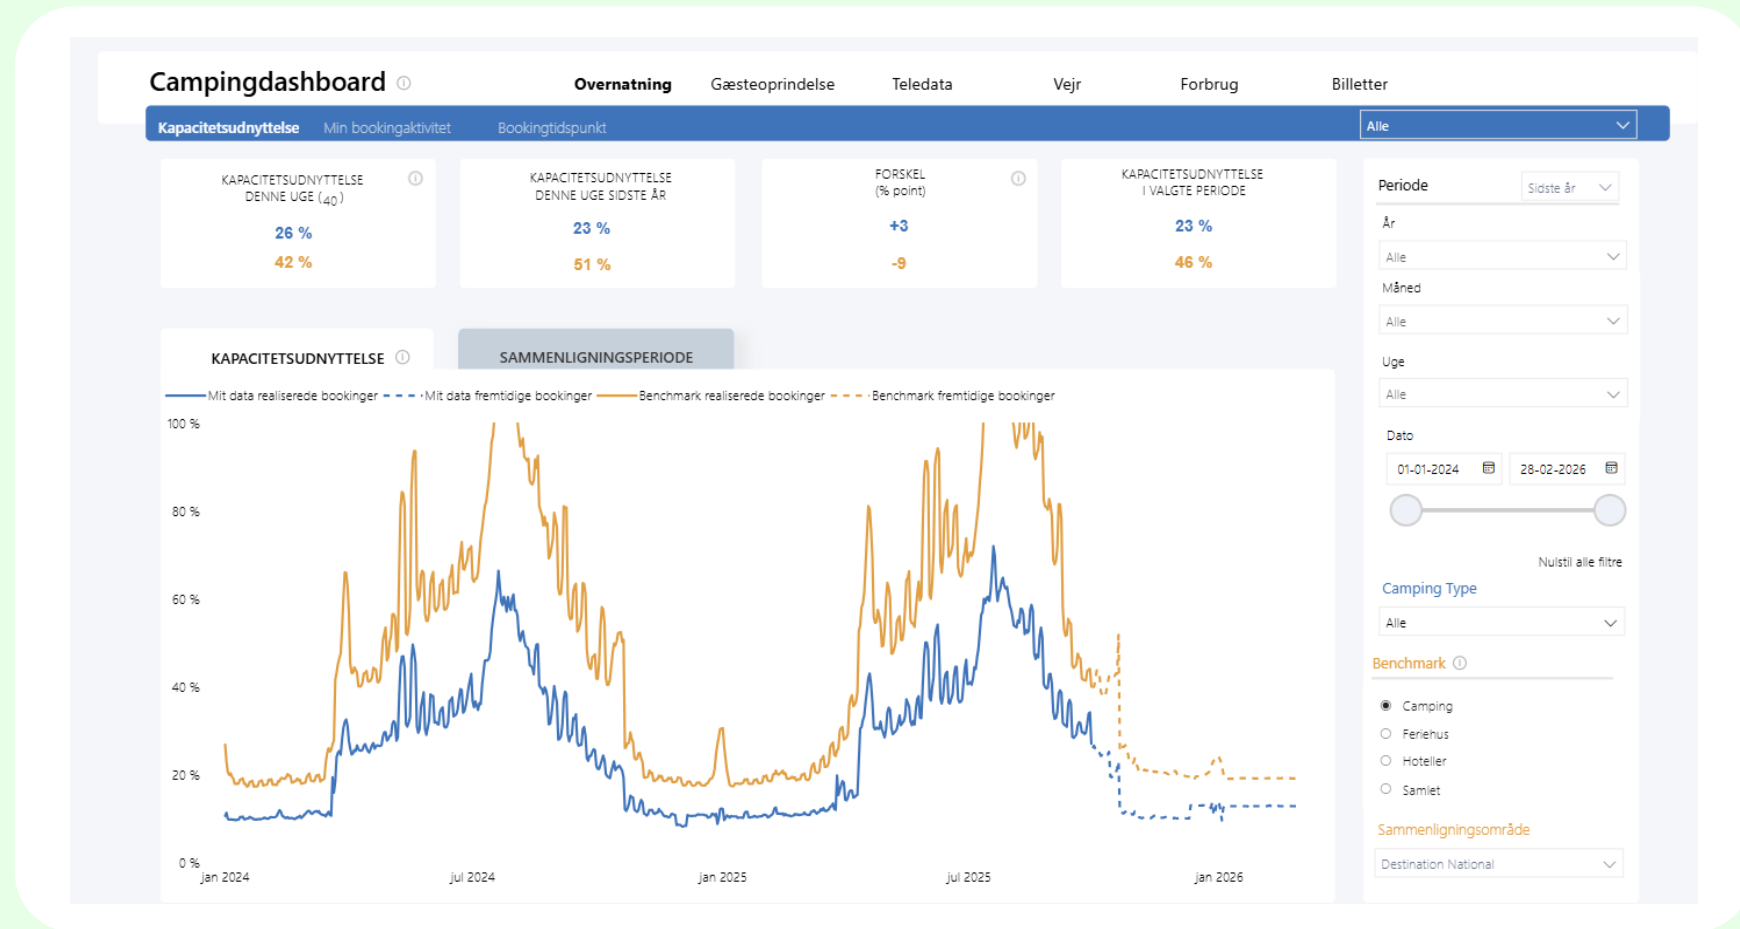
Campingdashboard ⓘ

Overnatning Gæsteoprindelse Teledata Vejr Forbrug Billetter

Kapacitetsudnyttelse Min bookingaktivitet Bookingtidspunkt

Alle

KAPACITETSUDNYTTELSE DENNE UGE (40) ⓘ
26 %
42 %

KAPACITETSUDNYTTELSE DENNE UGE SIDSTE ÅR
23 %
51 %

FORSKEL (% point) ⓘ
+3
-9

KAPACITETSUDNYTTELSE I VALGTE PERIODE
23 %
46 %

KAPACITETSUDNYTTELSE ⓘ

SAMMENLIGNINGSPERIODE

Mit data realiserede bookinger Mit data fremtidige bookinger Benchmark realiserede bookinger Benchmark fremtidige bookinger

100 %
80 %
60 %
40 %
20 %
0 %

Jan 2024 Jul 2024 Jan 2025 Jul 2025 Jan 2026

Periode Sidste år

År
Alle

Måned
Alle

Uge
Alle

Dato
01-01-2024 28-02-2026

Nulstil alle filtre

Camping Type
Alle

Benchmark ⓘ
Camping
Feriehus
Hoteller
Samlet

Sammenligningsområde
Destination National